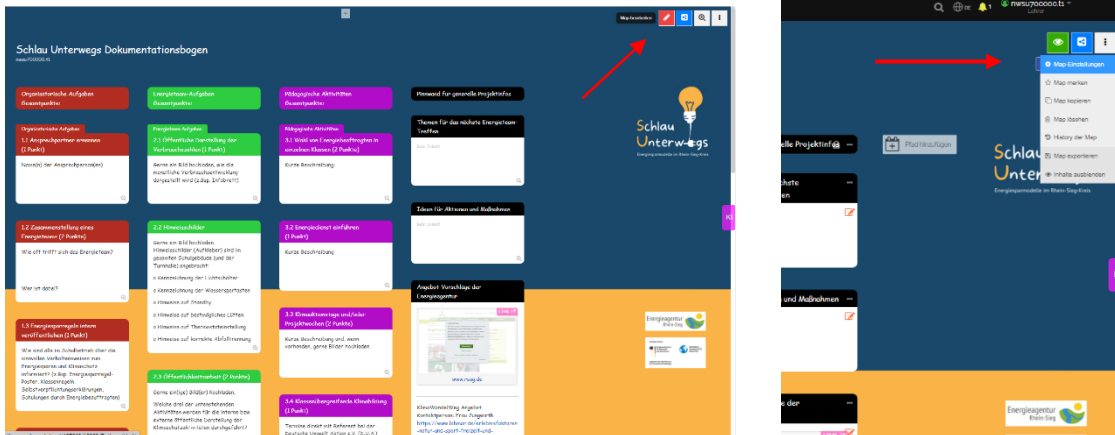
Map bearbeiten

Schlau Unterwegs Dokumentationsbogen
nwsu700000.ll

Organisatorische Aufgaben
Gesamtpunkte:

Organisatorische Aufgaben

1.1 Ansprechpartner ernennen (1 Punkt)

Name(n) der Ansprechperson(en)

1.2 Zusammenstellung eines Energieteams (2 Punkte)

Wie oft trifft sich das Energieteam?

Wer ist dabei?

1.3 Energiesparregeln intern veröffentlichen (1 Punkt)

Wie und wo ist Schulintern über die sinnvollen Verhaltensweisen zum Energiesparen und Klimaschutz informiert? (z.B.p: Energiesparregel-Poster, Klassenregeln, Selbstverpflichtungserklärungen, Schulungen durch Energiebeauftragten)

Energieteam-Aufgaben
Gesamtpunkte:

Energieteam-Aufgaben

2.1 Öffentliche Darstellung der Verbrauchszahlen (1 Punkt)

Gerne ein Bild hochladen, wie die monatliche Verbrauchsentwicklung dargestellt wird (z.Bsp. Infobrett)

2.2 Hinweisschilder

Gerne ein Bild hochladen Hinweisschilder (Aufkleber) sind in gesamten Schulgebäude (und der Turnhalle) angebracht

o Kennzeichnung der Lichtschalter
o Kennzeichnung der Wasserzapfstellen
o Hinweise auf Standby
o Hinweise auf bedarfsgleiches Lüften
o Hinweise auf Thermostateinstellung
o Hinweise auf korrekte Abfalltrennung

2.3 Öffentlichkeitsarbeit (2 Punkte)

Gerne ein(ige) Bild(er) hochladen.

Welche dieser unterstehenden Aktivitäten werden für die interne bzw. externe öffentliche Darstellung der Klimaschutzaktivitäten durchgeführt?

Pädagogische Aktivitäten
Gesamtpunkte:

Pädagogische Aktivitäten

3.1 Wahl von Energiebeauftragten in einzelnen Klassen (2 Punkte)

Kurze Beschreibung

3.2 Energiediensst einführen (1 Punkt)

Kurze Beschreibung

3.3 Klimaaktionstage und/oder Projektwochen (2 Punkte)

Kurze Beschreibung und, wenn vorhanden, gerne Bilder hochladen.

3.4 Klimawirksgerechte Klassenfahrt (1 Punkt)

Termine direkt mit Referent bei der Deutsche Umwelt Aktion e.V. (D.U.A.)

Pinnwand für generelle Projektinfos

Themen für das nächste Energieteam Treffen

Kein Inhalt

Ideen für Aktionen und Maßnahmen

Kein Inhalt

Angebot: Vorschläge der Energieagentur

www.nuag.de

Klima-Workshop Angebot Kontaktperson: Frau Jungewirth https://www.lobnar.de/arbeitsmaterialien-rotar-und-sport-freizeit-und-

Schlau Unterwegs
Energiesparmodelle im Rhein-Sieg-Kreis

Energieagentur Rhein-Sieg

nwsu700000.ts
Lehrer

Map-Einstellungen
Map merken
Map kopieren
Map löschen
History der Map
Map exportieren
Inhalte ausblenden

elle Projektinfos

Platz hinzufügen

chste
en

und Maßnahmen

e der

Schlau
Unter
Energiesparmodelle im Rhein-Sieg-Kreis

Energieagentur Rhein-Sieg